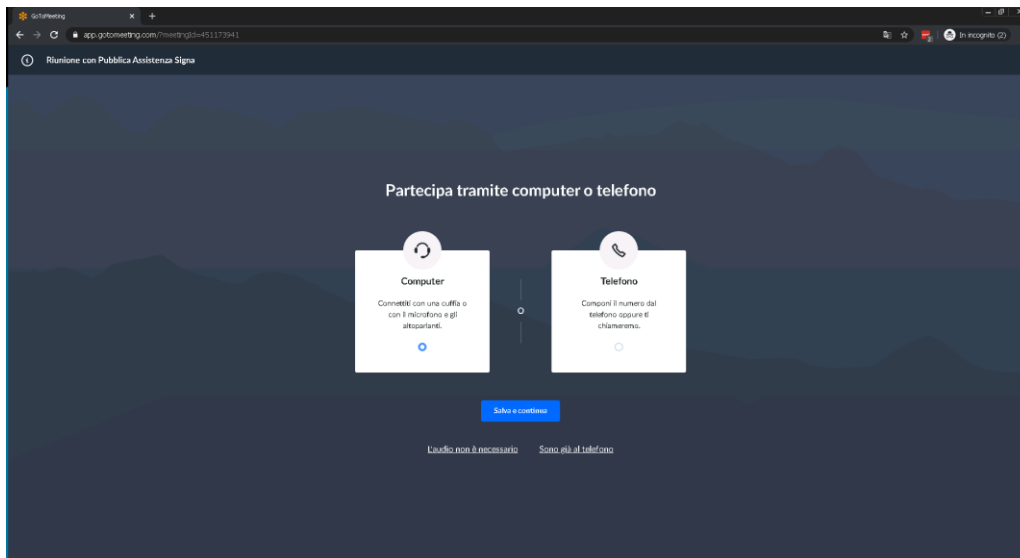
GoToMeeting
app.gotomeeting.com/?meetingId=451173941
In incognito (2)

Riunione con Pubblica Assistenza Signa

Partecipa tramite computer o telefono

Computer

Connettiti con una cuffia o con il microfono e gli altoparlanti.

o

Telefono

Componi il numero dal telefono oppure ti chiameremo.

Salva e continua

L'audio non è necessario

Sono già al telefono